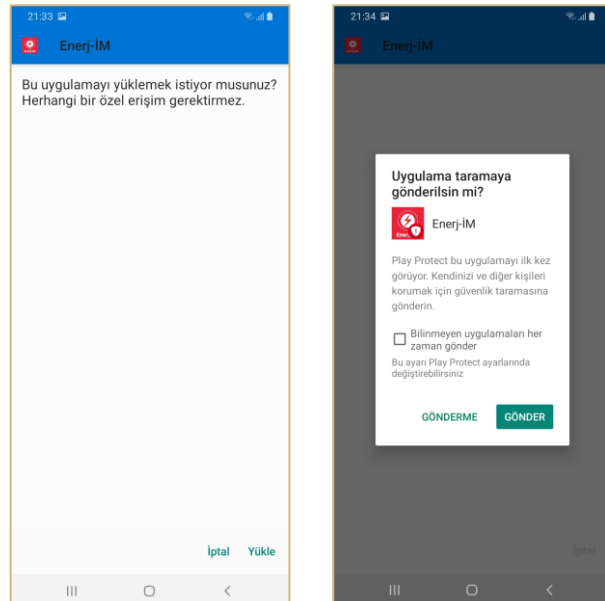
21:33

Enerj-İM

Bu uygulamayı yüklemek istiyor musunuz? Herhangi bir özel erişim gerektirmez.

İptal Yükle

21:34

Enerj-İM

Uygulama taramaya gönderilsin mi?

Enerj-İM

Play Protect bu uygulamayı ilk kez görüyor. Kendinizi ve diğer kişileri korumak için güvenlik taramasına gönderin.

Bilinmeyen uygulamaları her zaman gönder

Bu ayarı Play Protect ayarlarında değiştirebilirsiniz

GÖNDERME GÖNDER

İptal